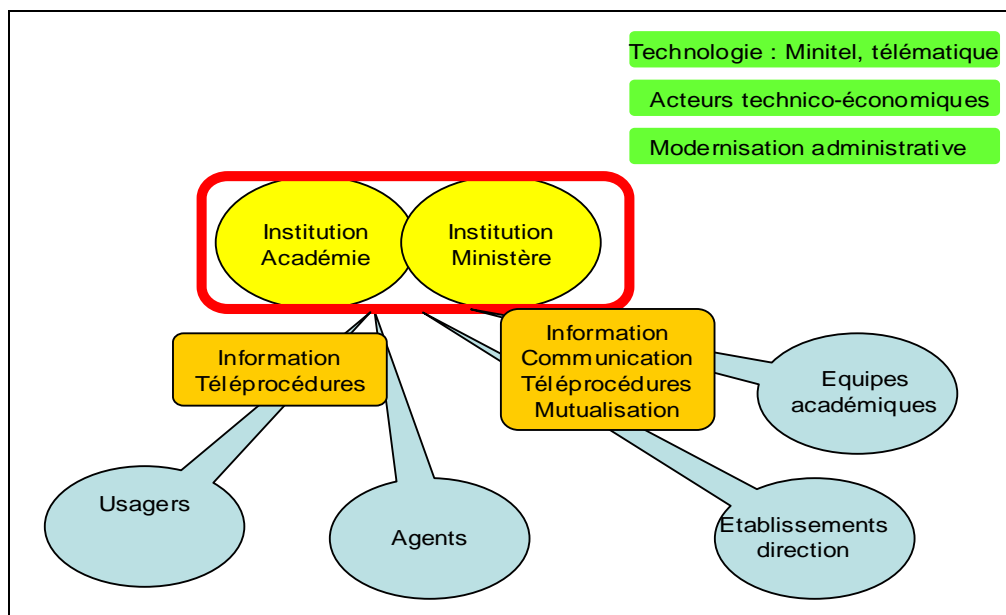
Technologie : Minitel, télématique

Acteurs technico-économiques

Modernisation administrative

Institution Académie

Institution Ministère

Information Téléprocédures

Information Communication Téléprocédures Mutualisation

Equipes académiques

Usagers

Agents

Etablissements direction